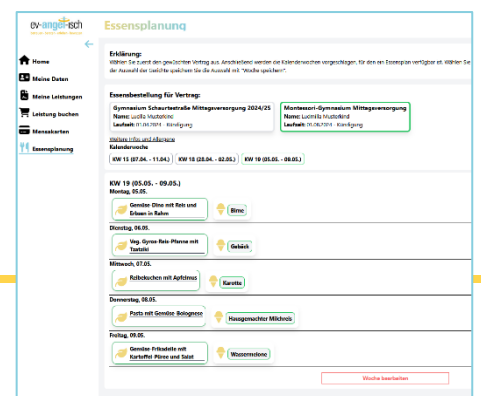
ev-angel-isch

Essensplanung

Home
Meine Daten
Meine Leistungen
Leistung buchen
Mensakarten
Essensplanung

Erklärung:
Wählen Sie zuerst den gewünschten Vertrag aus. Anschließend werden die Kalenderwochen vorgeschlagen, für den ein Essensplan verfügbar ist. Wählen Sie der Auswahl der Gerichte speichern Sie die Auswahl mit "Woche speichern".

Essensbestellung für Vertrag:

Gymnasium Schauertstraße Mittagsversorgung 2024/25
Name: Lucilla Musterkind
Laufzeit: 01.09.2024 - Kündigung

Montessori-Gymnasium Mittagsversorgung
Name: Lucilla Mustorkind
Laufzeit: 01.08.2024 - Kündigung

Weitere Infos und Allergene
Kalenderwoche

KW 15 (07.04. - 11.04.)
KW 18 (28.04. - 02.05.)
KW 19 (05.05. - 09.05.)

KW 19 (05.05. - 09.05.)
Montag, 05.05.
Gemüse-Dine mit Reis und Erbsen in Rahm
Birne

Dienstag, 06.05.
Veg. Gyros-Reis-Pfanne mit Tzatziki
Gebäck

Mittwoch, 07.05.
Reibekuchen mit Apfelmus
Karotte

Donnerstag, 08.05.
Pasta mit Gemüse Bolognese
Hausgemachter Milchreis

Freitag, 09.05.
Gemüse-Frikadelle mit Kartoffel-Püree und Salat
Wassermelone

Woche bearbeiten